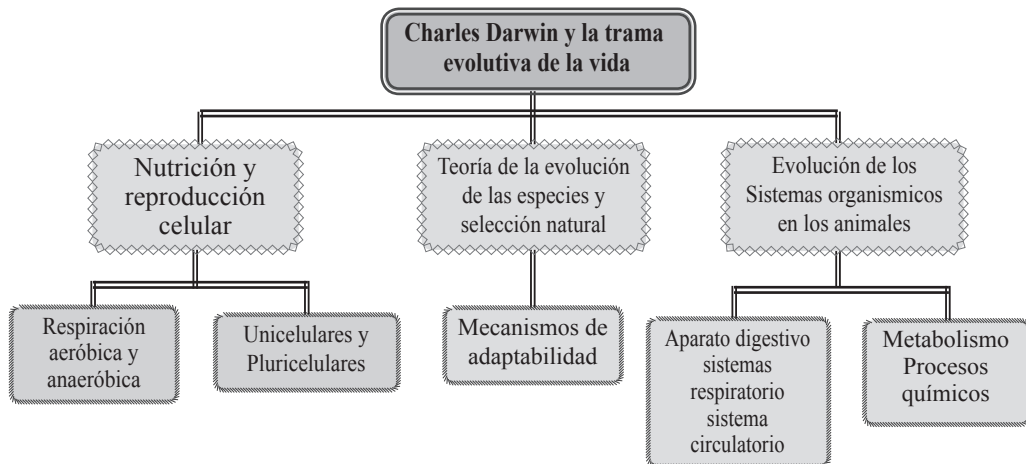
Charles Darwin y la trama evolutiva de la vida

Nutrición y reproducción celular

Teoría de la evolución de las especies y selección natural

Evolución de los Sistemas organismicos en los animales

Respiración aeróbica y anaeróbica

Unicelulares y Pluricelulares

Mecanismos de adaptabilidad

Aparato digestivo sistemas respiratorio sistema circulatorio

Metabolismo Procesos químicos